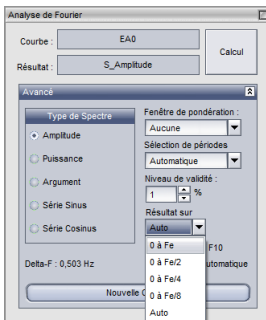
Analyse de Fourier

Courbe : EA0

Résultat : S_Amplitude

Calcul

Avancé

Type de Spectre

Amplitude

Puissance

Argument

Série Sinus

Série Cosinus

Fenêtre de pondération :

Aucune

Sélection de périodes

Automatique

Niveau de validité :

1 %

Résultat sur

Auto

0 à Fe

0 à Fe/2

0 à Fe/4

0 à Fe/8

Auto

F10

utomatique

Delta-F : 0,503 Hz

Nouvelle C